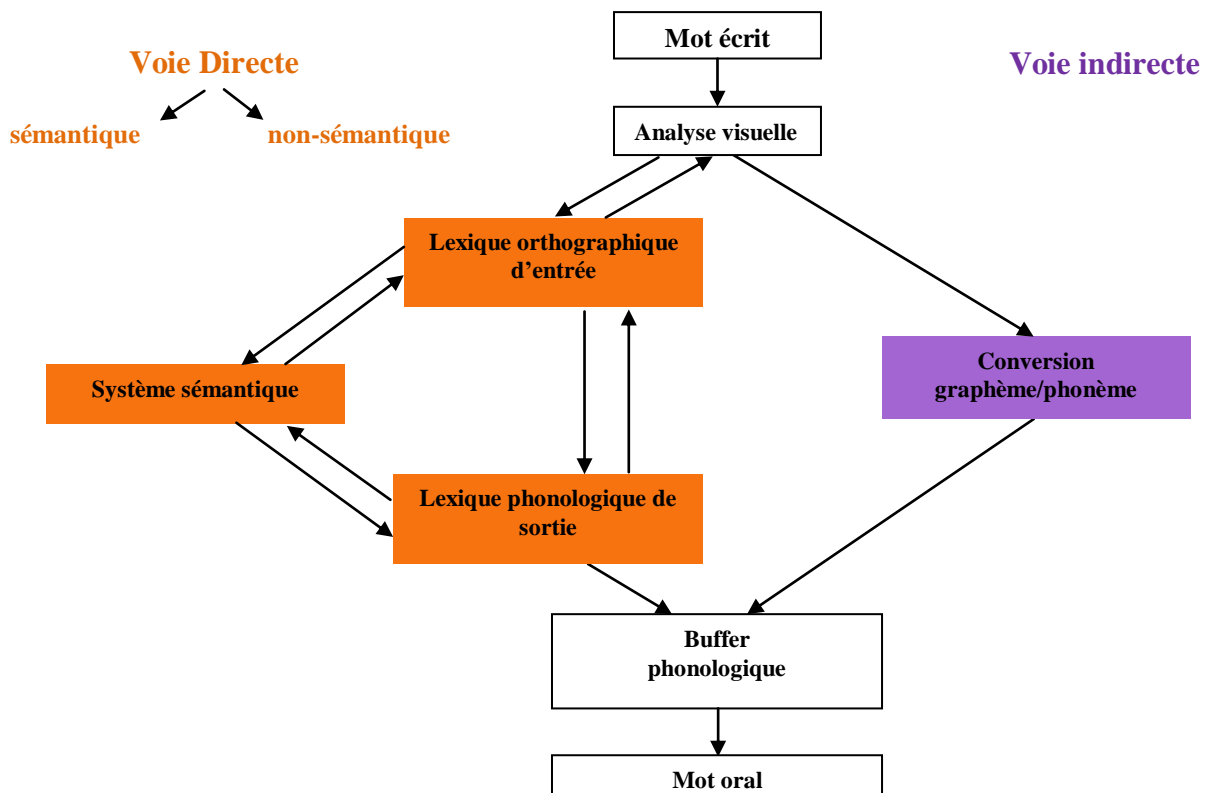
Voie Directe

sémantique

non-sémantique

Mot écrit

Voie indirecte

Analyse visuelle

Lexique orthographique d’entrée

Système sémantique

Conversion graphème/phonème

Lexique phonologique de sortie

Buffer phonologique

Mot oral